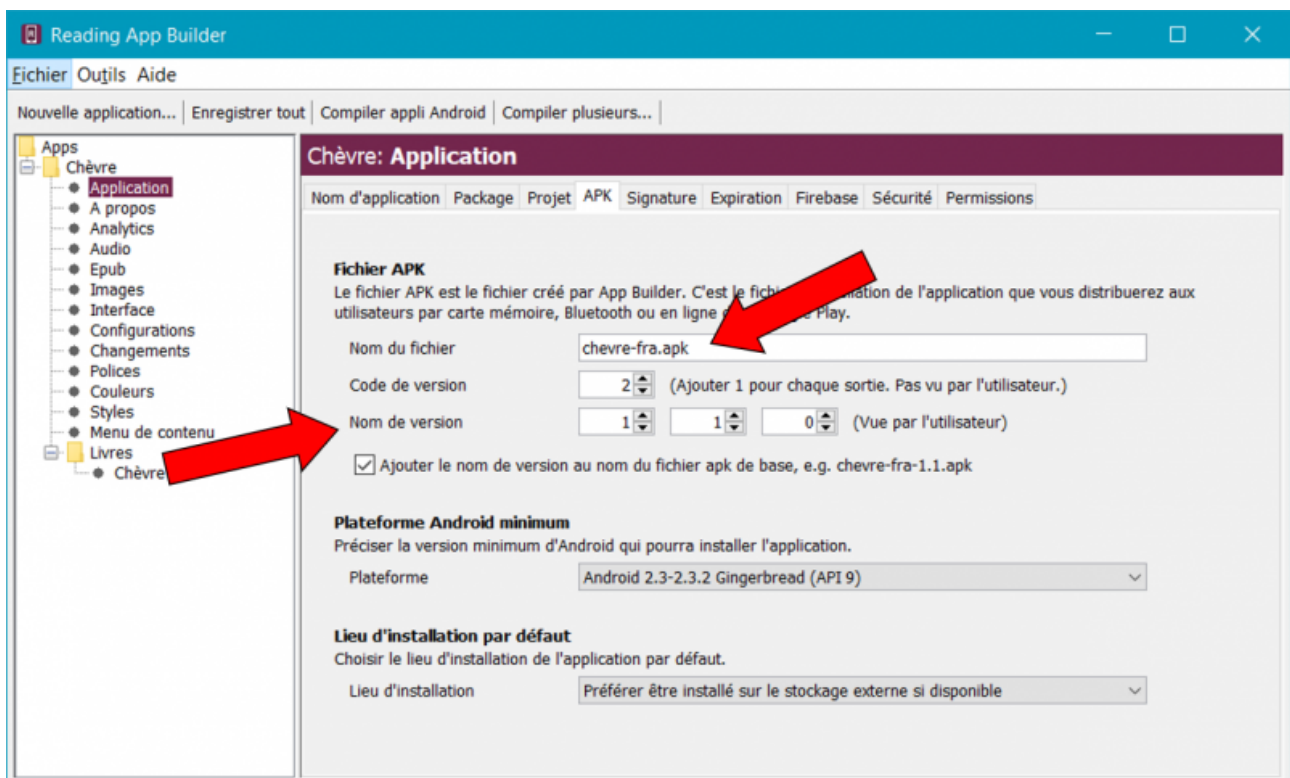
Reading App Builder

Fichier Outils Aide

Nouvelle application... | Enregistrer tout | Compiler appli Android | Compiler plusieurs...

Apps
Chèvre
Application
A propos
Analytics
Audio
Epub
Images
Interface
Configurations
Changements
Polices
Couleurs
Styles
Menu de contenu
Livres
Chèvre

Chèvre: Application

Nom d'application | Package | Projet | APK | Signature | Expiration | Firebase | Sécurité | Permissions

Fichier APK
Le fichier APK est le fichier créé par App Builder. C'est le fichi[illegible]llation de l'application que vous distribuerez aux utilisateurs par carte mémoire, Bluetooth ou en ligne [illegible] Play.

Nom du fichier chevre-fra.apk
Code de version 2 (Ajouter 1 pour chaque sortie. Pas vu par l'utilisateur.)
Nom de version 1 1 0 (Vue par l'utilisateur)
Ajouter le nom de version au nom du fichier apk de base, e.g. chevre-fra-1.1.apk

Plateforme Android minimum
Préciser la version minimum d'Android qui pourra installer l'application.
Plateforme Android 2.3-2.3.2 Gingerbread (API 9)

Lieu d'installation par défaut
Choisir le lieu d'installation de l'application par défaut.
Lieu d'installation Préférer être installé sur le stockage externe si disponible